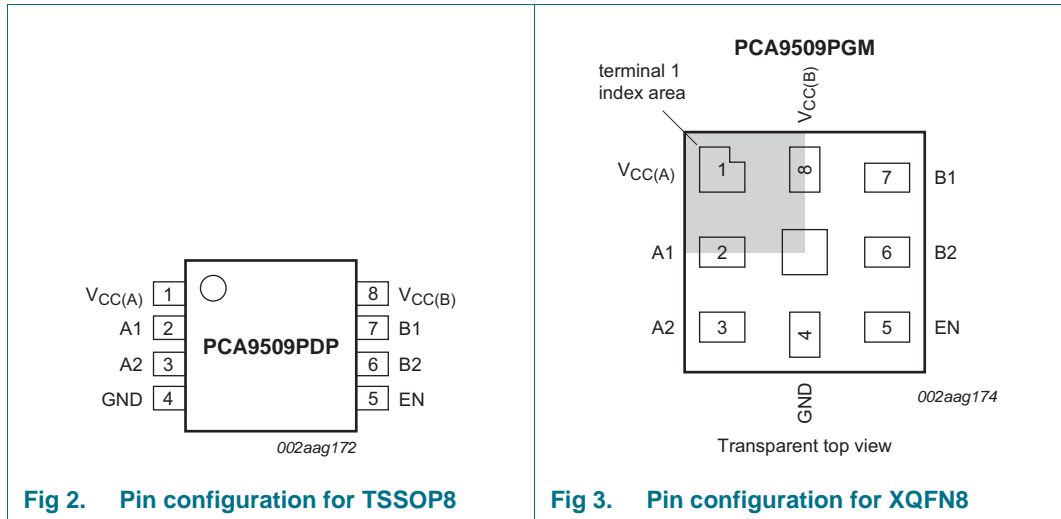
$V_{CC(A)}$ 1
A1 2
A2 3
GND 4
PCA9509PDP
8 $V_{CC(B)}$
7 B1
6 B2
5 EN
002aag172

Fig 2. Pin configuration for TSSOP8

PCA9509PGM
terminal 1 index area
$V_{CC(B)}$
$V_{CC(A)}$ 1
8
7 B1
A1 2
6 B2
A2 3
4
5 EN
GND
002aag174
Transparent top view

Fig 3. Pin configuration for XQFN8